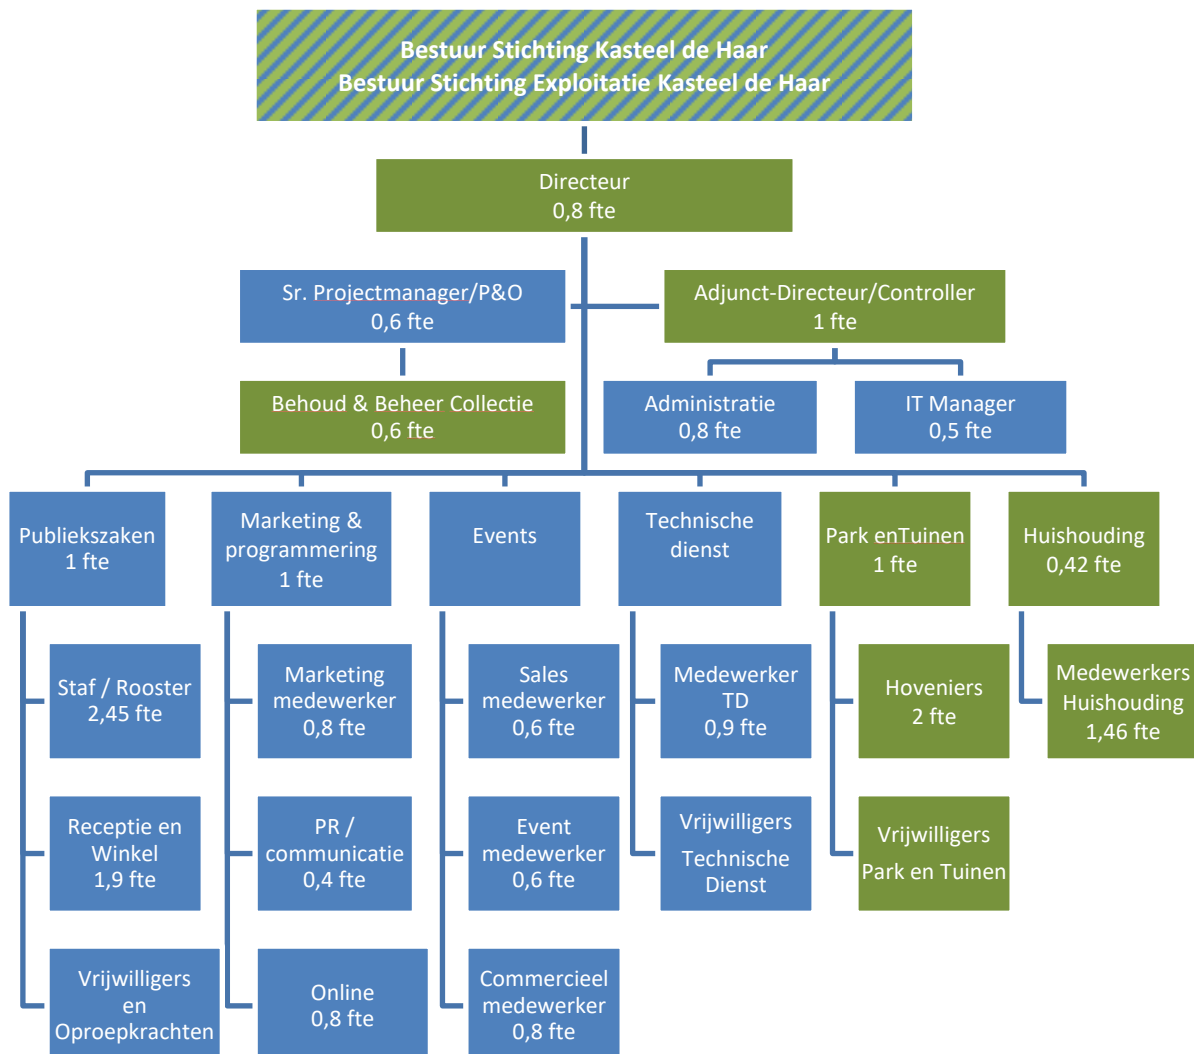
Bestuur Stichting Kasteel de Haar
Bestuur Stichting Exploitatie Kasteel de Haar

Directeur
0,8 fte

Sr. Projectmanager/P&O
0,6 fte

Adjunct-Directeur/Controller
1 fte

Behoud & Beheer Collectie
0,6 fte

Administratie
0,8 fte

IT Manager
0,5 fte

Publiekszaken
1 fte

Marketing & programmering
1 fte

Events

Technische dienst

Park enTuinen
1 fte

Huishouding
0,42 fte

Staf / Rooster
2,45 fte

Receptie en Winkel
1,9 fte

Vrijwilligers en Oproepkrachten

Marketing medewerker
0,8 fte

PR / communicatie
0,4 fte

Online
0,8 fte

Sales medewerker
0,6 fte

Event medewerker
0,6 fte

Commercieel medewerker
0,8 fte

Medewerker TD
0,9 fte

Vrijwilligers
Technische Dienst

Hoveniers
2 fte

Vrijwilligers
Park en Tuinen

Medewerkers Huishouding
1,46 fte